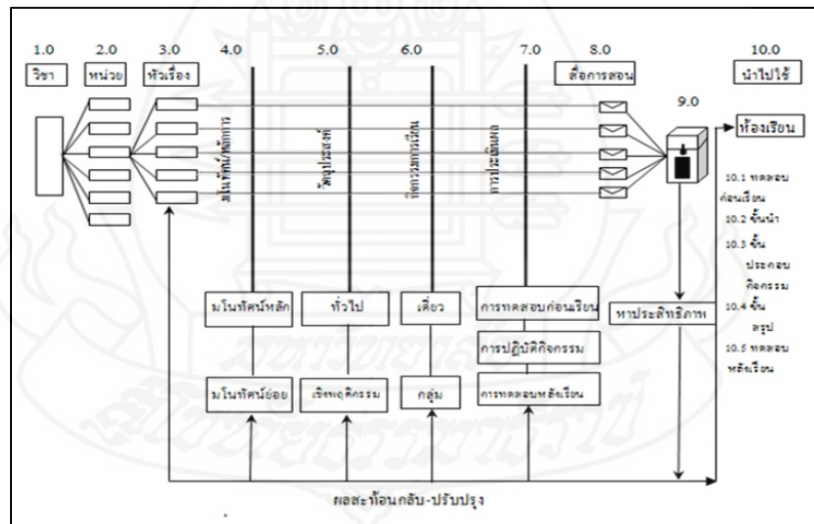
1.0 วิชา

2.0 หน่วย

3.0 หัวเรื่อง

4.0 มโนทัศน์/หลักการ

5.0 วัตถุประสงค์

6.0 กิจกรรมการเรียน

7.0 การประเมินผล

8.0 สื่อการสอน

9.0

10.0 นำไปใช้

ห้องเรียน

10.1 ทดสอบก่อนเรียน

10.2 ขั้นนำ

10.3 ขั้นประกอบกิจกรรม

10.4 ขั้นสรุป

10.5 ทดสอบหลังเรียน

มโนทัศน์หลัก

มโนทัศน์ย่อย

ทั่วไป

เชิงพฤติกรรม

เดี่ยว

กลุ่ม

การทดสอบก่อนเรียน

การปฏิบัติกิจกรรม

การทดสอบหลังเรียน

หาประสิทธิภาพ

ผลสะท้อนกลับ-ปรับปรุง